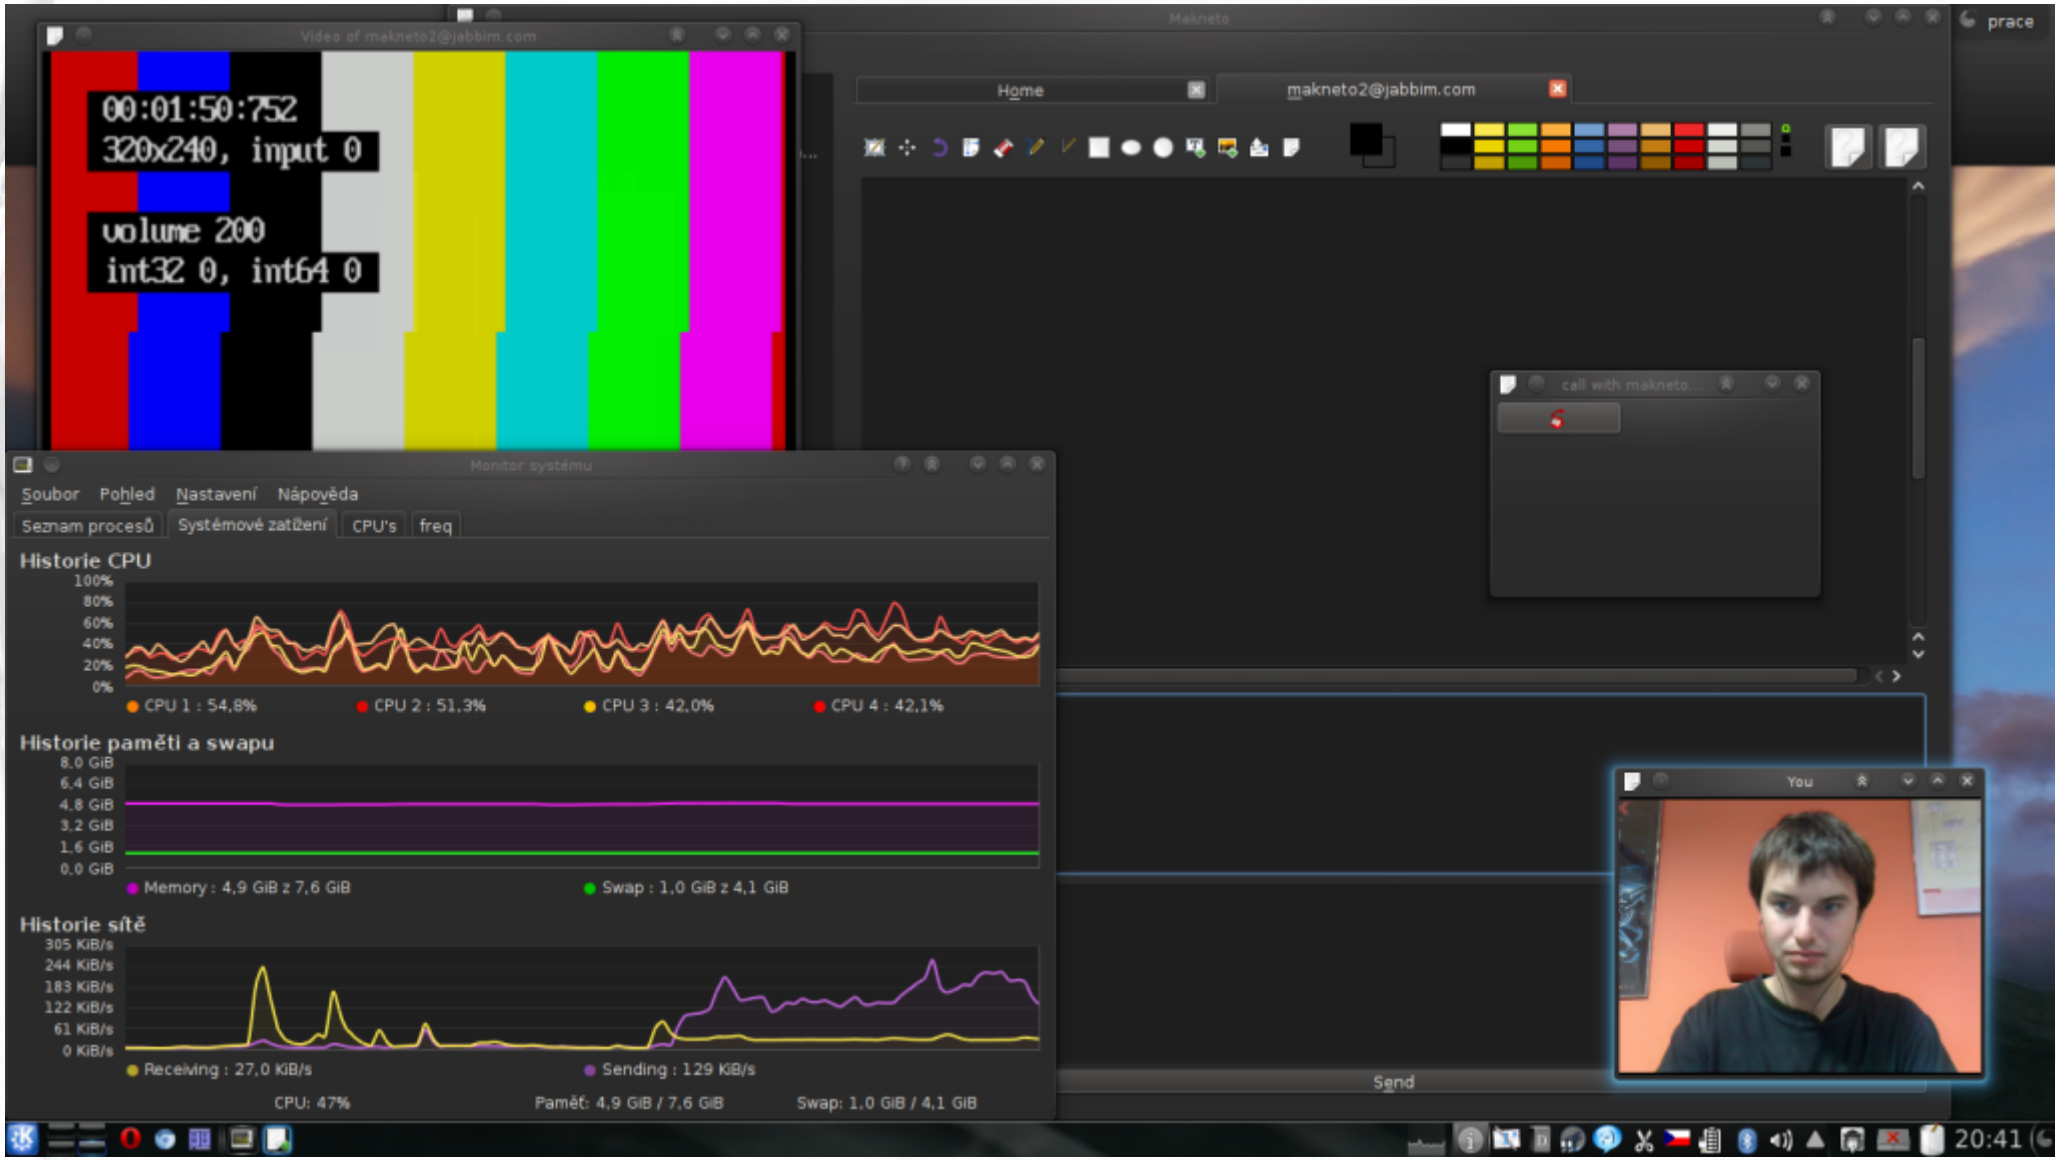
Video of makneto2@jabbim.com

00:01:50:752
320x240, input 0

volume 200
int32 0, int64 0

Makneto

prace

Home

makneto2@jabbim.com

call with makneto...

Monitor systému

Soubor Pohled Nastavení Nápověda

Seznam procesů Systémové zatížení CPU's freq

Historie CPU
100%
80%
60%
40%
20%
0%
CPU 1 : 54,8% CPU 2 : 51,3% CPU 3 : 42,0% CPU 4 : 42,1%

Historie paměti a swapu
8,0 GiB
6,4 GiB
4,8 GiB
3,2 GiB
1,6 GiB
0,0 GiB
Memory : 4,9 GiB z 7,6 GiB Swap : 1,0 GiB z 4,1 GiB

Historie sítě
305 KiB/s
244 KiB/s
183 KiB/s
122 KiB/s
61 KiB/s
0 KiB/s
Receiving : 27,0 KiB/s Sending : 129 KiB/s

CPU: 47% Paměť: 4,9 GiB / 7,6 GiB Swap: 1,0 GiB / 4,1 GiB

You

Send

20:41